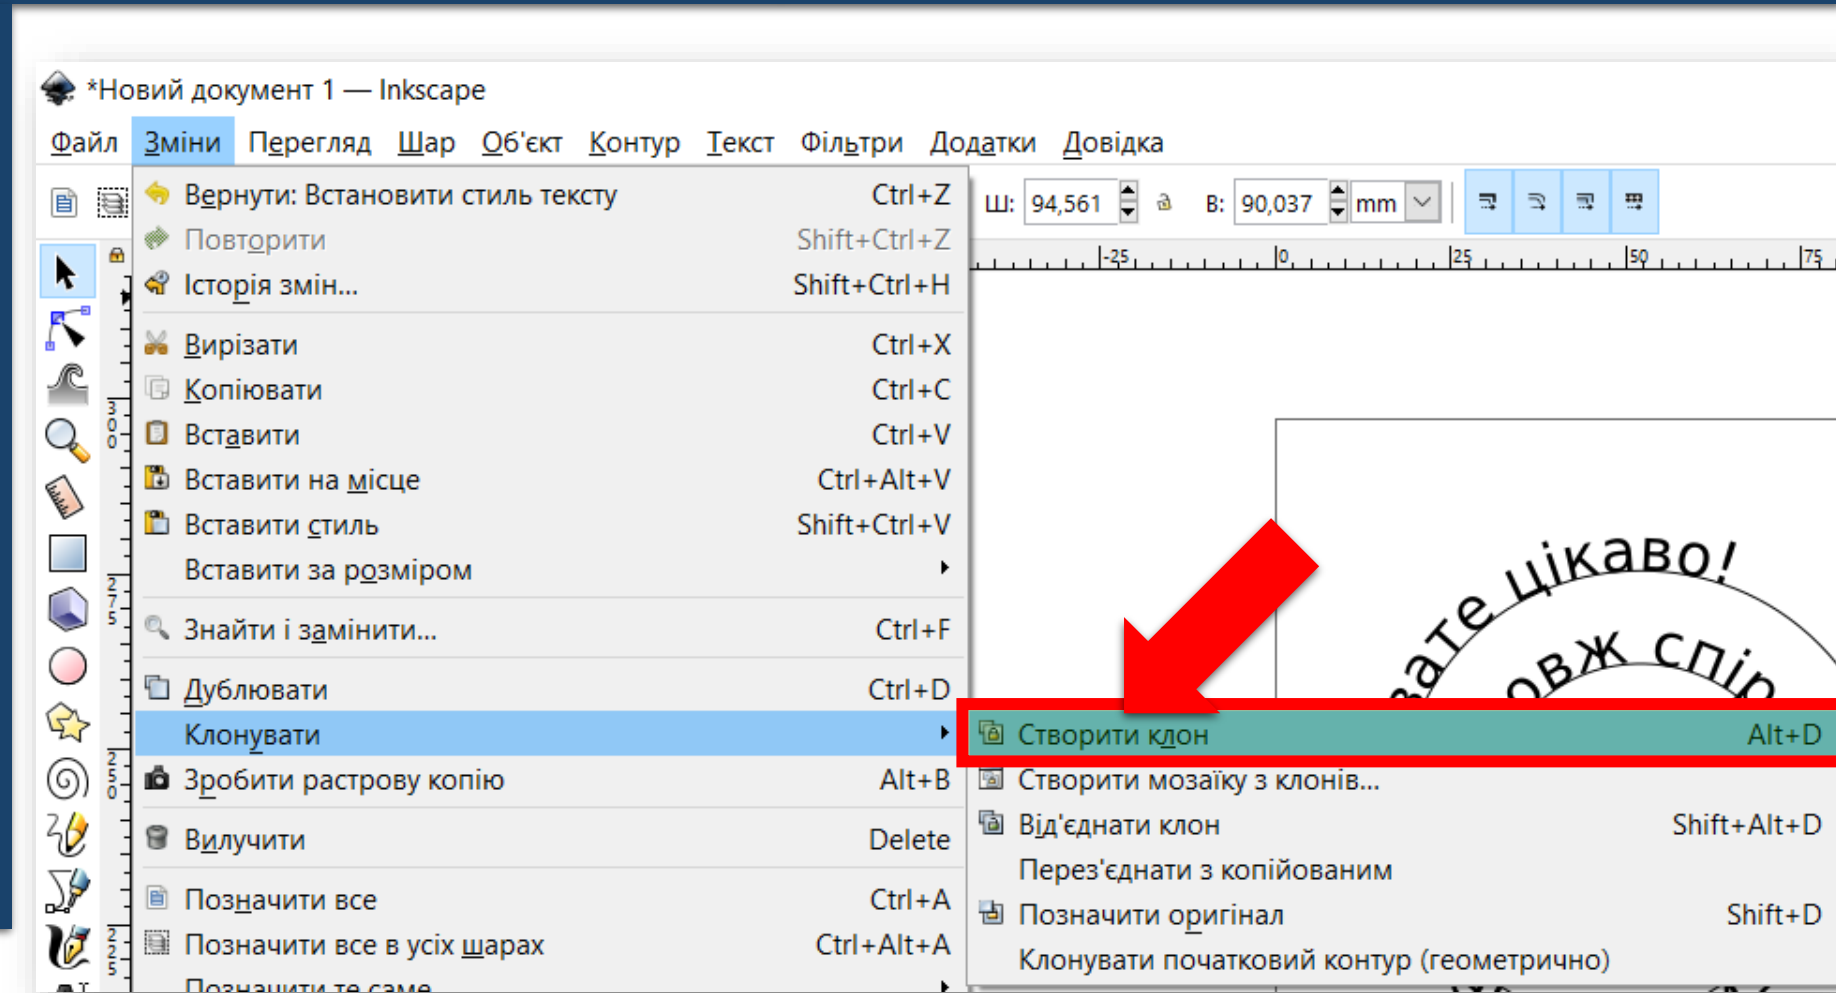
*Новий документ 1 — Inkscape

Файл Зміни Перегляд Шар Об'єкт Контур Текст Фільтри Додатки Довідка

Ш: 94,561 В: 90,037 mm

-25 0 25 50 75

Вернути: Встановити стиль тексту Ctrl+Z
Повторити Shift+Ctrl+Z
Історія змін... Shift+Ctrl+H
Вирізати Ctrl+X
Копіювати Ctrl+C
Вставити Ctrl+V
Вставити на місце Ctrl+Alt+V
Вставити стиль Shift+Ctrl+V
Вставити за розміром
Знайти і замінити... Ctrl+F
Дублювати Ctrl+D
Клонувати
Зробити растрову копію Alt+B
Вилучити Delete
Позначити все Ctrl+A
Позначити все в усіх шарах Ctrl+Alt+A
Позначити те саме

Створити клон Alt+D
Створити мозаїку з клонів...
Від'єднати клон Shift+Alt+D
Перез'єднати з копійованим
Позначити оригінал Shift+D
Клонувати початковий контур (геометрично)

вате цікаво!
овж спір